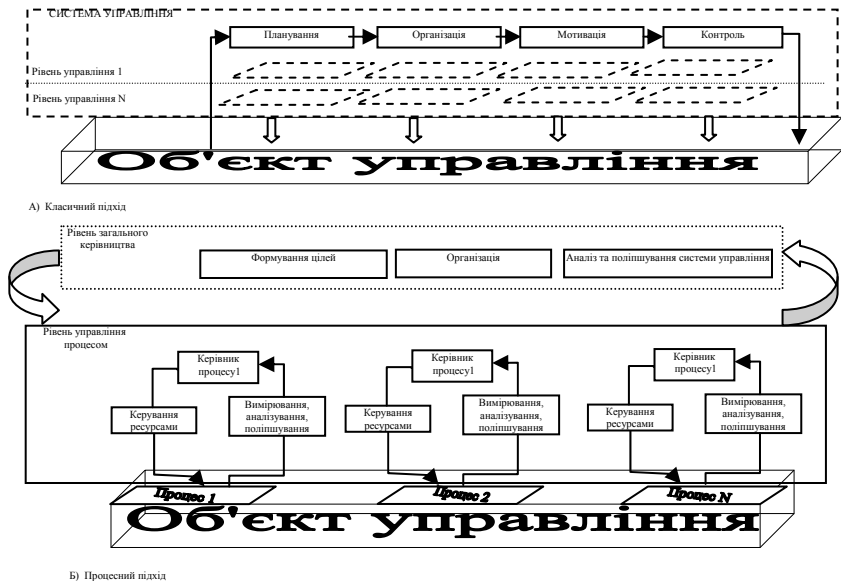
СИСТЕМА УПРАВЛІННЯ

Планування

Організація

Мотивація

Контроль

Рівень управління 1

Рівень управління N

Об'єкт управління

А) Класичний підхід

Рівень загального керівництва

Формування цілей

Організація

Аналіз та поліпшування системи управління

Рівень управління процесом

Керівник процесу1

Керування ресурсами

Вимірювання, аналізування, поліпшування

Керівник процесу1

Керування ресурсами

Вимірювання, аналізування, поліпшування

Керівник процесу1

Керування ресурсами

Вимірювання, аналізування, поліпшування

Процес 1

Процес 2

Процес N

Об'єкт управління

Б) Процесний підхід